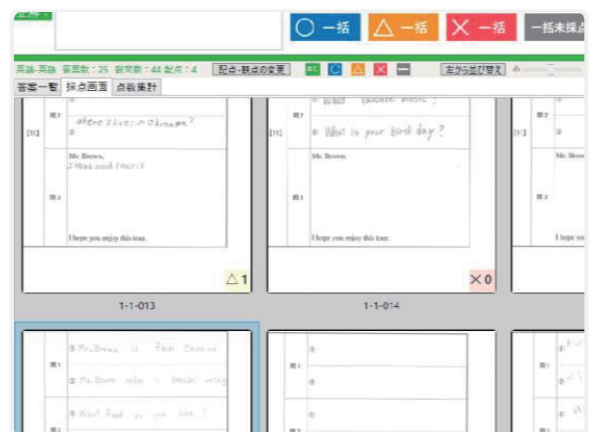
○ 一括　△ 一括　✕ 一括　一括未採点

英語-英語　答案数：25　設問数：44　配点：4　記号・配点の変更　右から並び替え

答案一覧　採点画面　点数集計

[31]　問3　where I live in Okinawa?
問2　Mr. Brown, I think cook there is
I hope you enjoy this tour.
△1
1-1-013

[31]　問3　② What is your bird day?
Mr. Brown,
I hope you enjoy this tour.
✕0
1-1-014

[31]　問3　問2　Mr. Brow　I hope you

問1　① Mr. Brown is　② Mr. Brown　③ What food do you like?
問2

問1　①　②　③